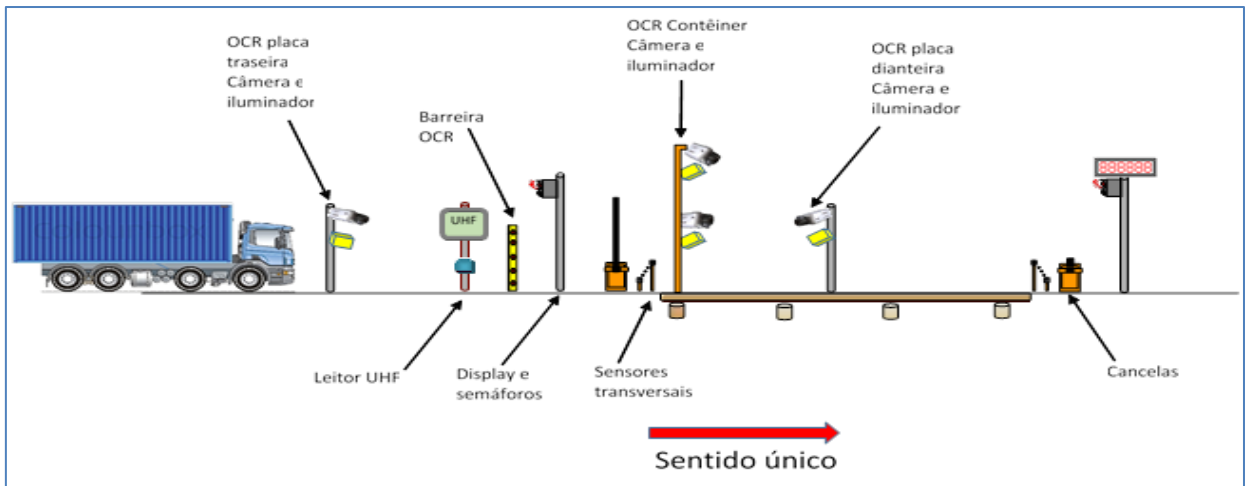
OCR placa traseira Câmera e iluminador

Barreira OCR

UHF

OCR Contêiner Câmera e iluminador

OCR placa dianteira Câmera e iluminador

Leitor UHF

Display e semáforos

Sensores transversais

Cancelas

Sentido único